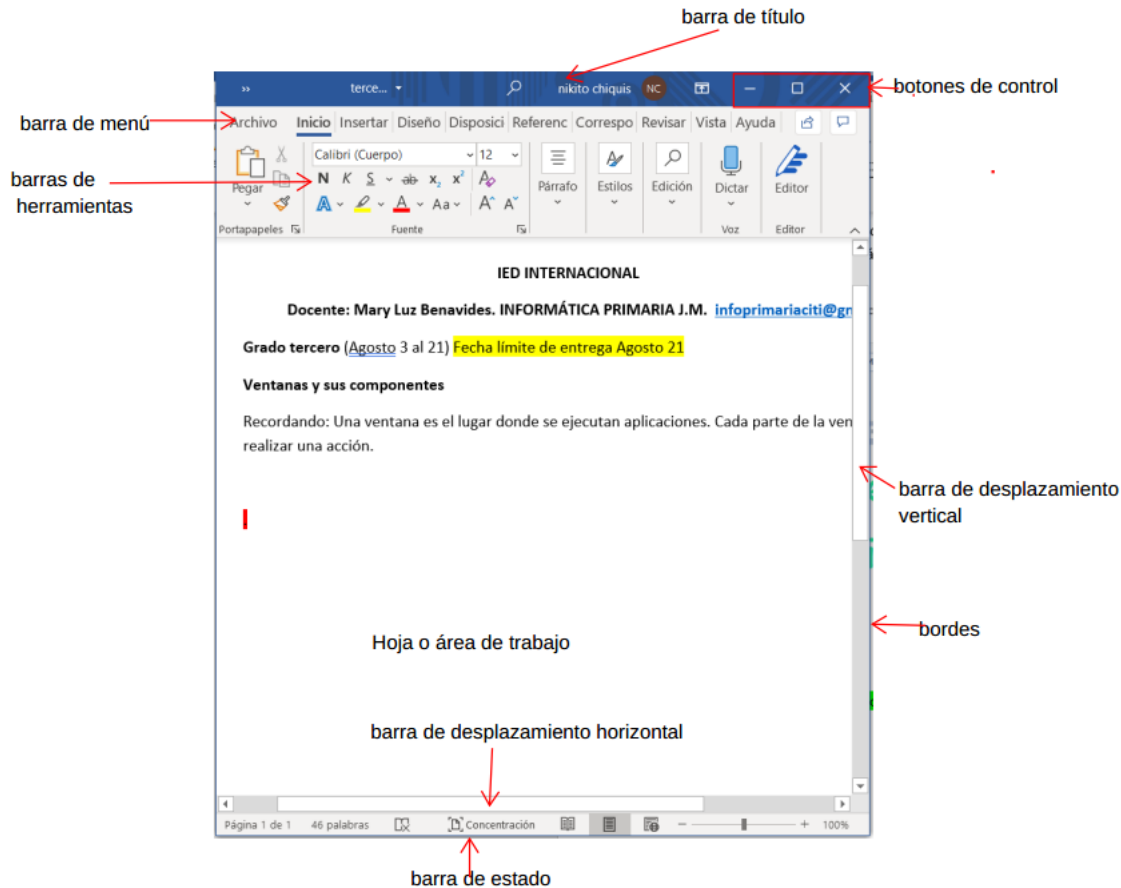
barra de título

›› terce... ▾ nikito chiquis NC

botones de control

barra de menú

Archivo Inicio Insertar Diseño Disposici Referenc Correspo Revisar Vista Ayuda

barras de herramientas

Pegar Calibri (Cuerpo) 12 N K S ab $x_2$ $x^2$ A Aa A A Párrafo Estilos Edición Dictar Editor

Portapapeles Fuente Voz Editor

IED INTERNACIONAL

Docente: Mary Luz Benavides. INFORMÁTICA PRIMARIA J.M. infoprimariaciti@gn

Grado tercero (Agosto 3 al 21) Fecha límite de entrega Agosto 21

Ventanas y sus componentes

Recordando: Una ventana es el lugar donde se ejecutan aplicaciones. Cada parte de la ven realizar una acción.

barra de desplazamiento vertical

bordes

Hoja o área de trabajo

barra de desplazamiento horizontal

Página 1 de 1 46 palabras Concentración 100%

barra de estado